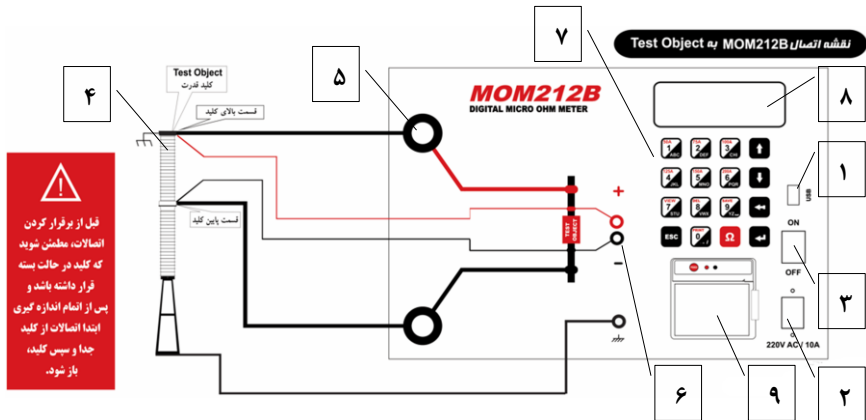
نقشه اتصال MOM212B به Test Object

۷

۵

۴

۸

Test Object
کلید قدرت

قسمت بالای کلید

قسمت پایین کلید

MOM212B
DIGITAL MICRO OHM METER

1 ABC
2 DEF
3 GHI
4 JKL
5 MNO
6 PQR
7 STU
8 VWX
9 YZ
ESC
0
Ω

USB

۱

ON

OFF

۳

+

−

TEST OBJECT

220V AC / 10A

۲

۹

۶

قبل از برقرار کردن اتصالات، مطمئن شوید که کلید در حالت بسته قرار داشته باشد و پس از اتمام اندازه گیری ابتدا اتصالات از کلید جدا و سپس کلید، باز شود.